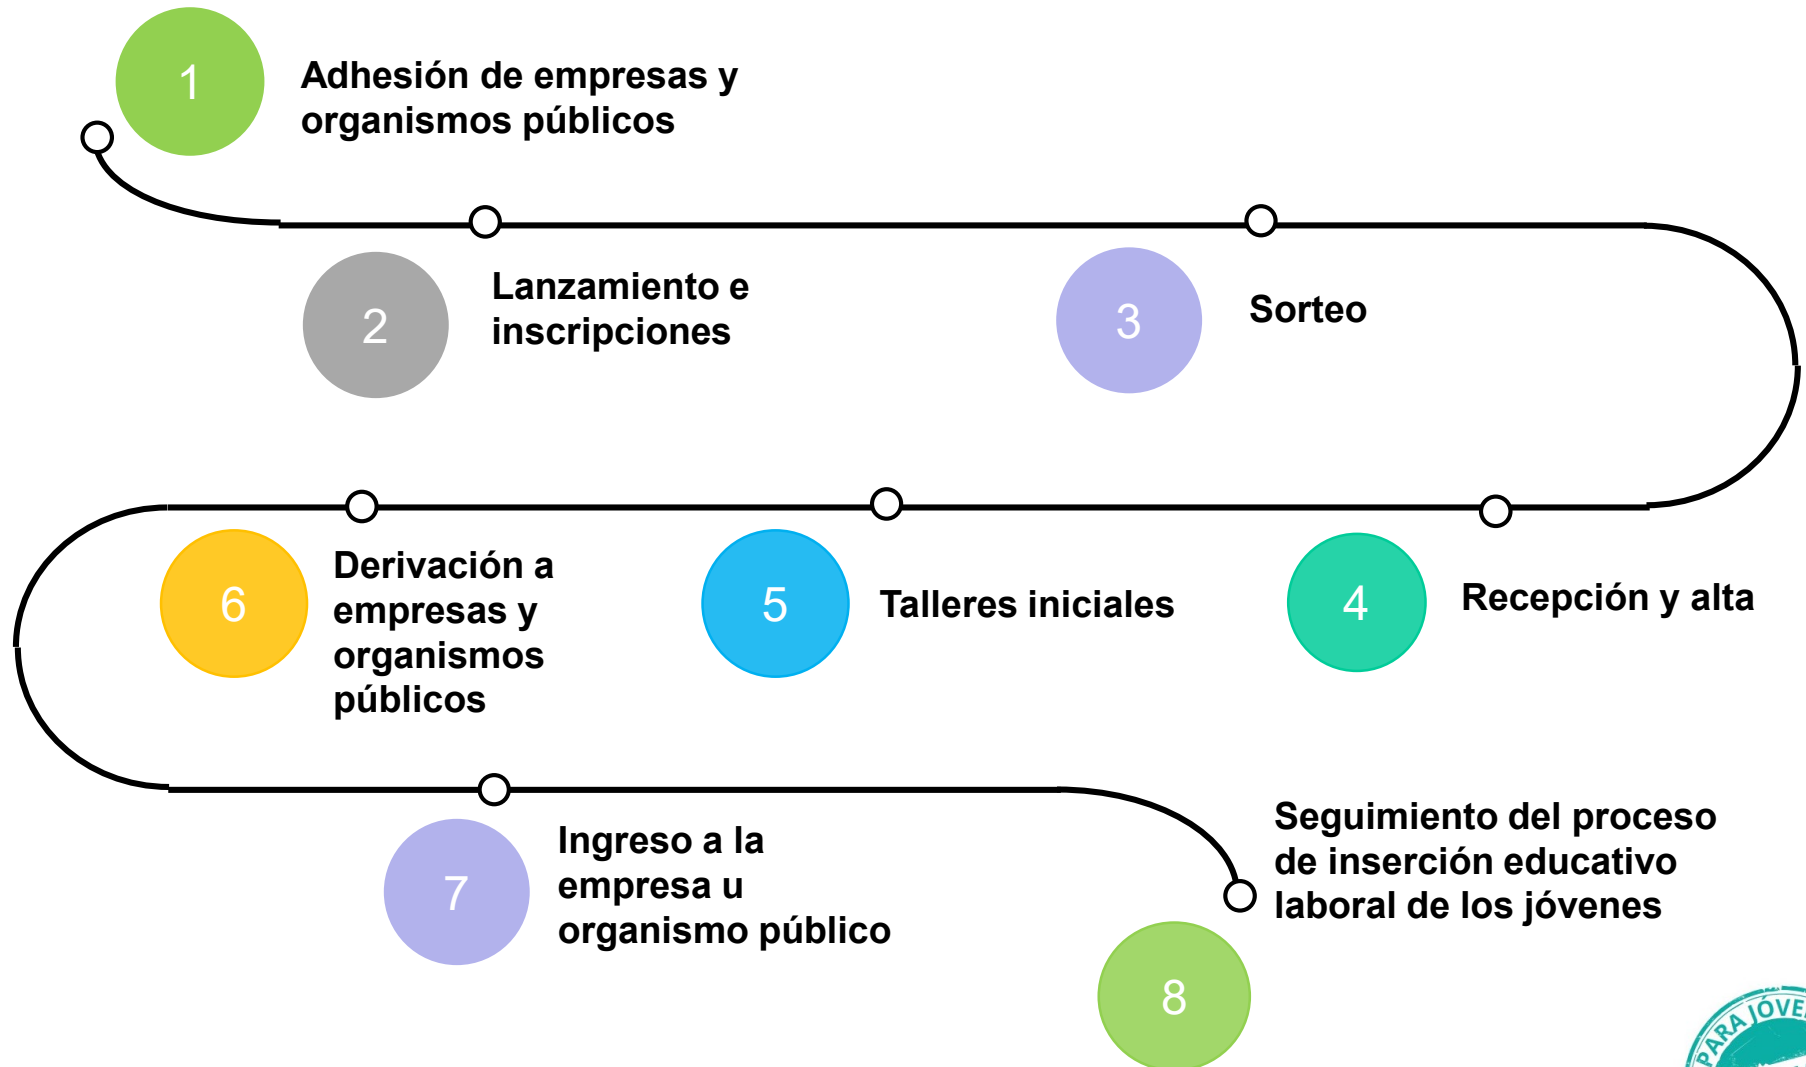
1
Adhesión de empresas y organismos públicos

2
Lanzamiento e inscripciones

3
Sorteo

6
Derivación a empresas y organismos públicos

5
Talleres iniciales

4
Recepción y alta

7
Ingreso a la empresa u organismo público

Seguimiento del proceso de inserción educativo laboral de los jóvenes

8

PARA JÓVE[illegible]